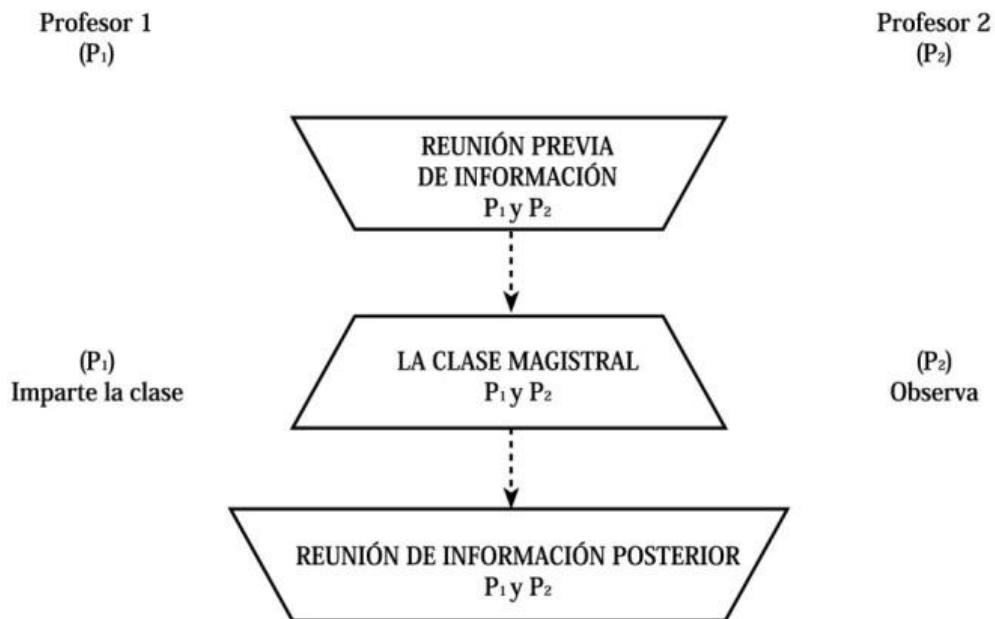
Profesor 1
($P_1$)

Profesor 2
($P_2$)

REUNIÓN PREVIA
DE INFORMACIÓN
$P_1$ y $P_2$

($P_1$)
Imparte la clase

LA CLASE MAGISTRAL
$P_1$ y $P_2$

($P_2$)
Observa

REUNIÓN DE INFORMACIÓN POSTERIOR
$P_1$ y $P_2$